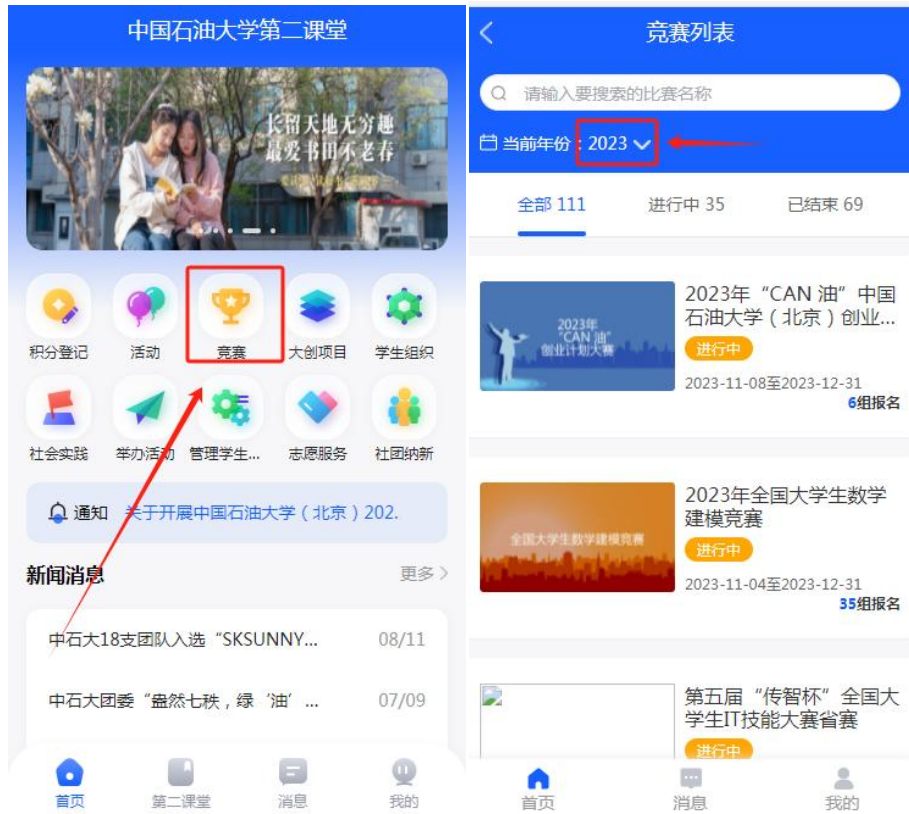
中国石油大学第二课堂

长留天地无穷趣
最爱书田不老春

积分登记
活动
竞赛
大创项目
学生组织
社会实践
举办活动
管理学生...
志愿服务
社团纳新

通知 关于开展中国石油大学（北京）202.

新闻消息
更多

中石大18支团队入选“SKSUNNY... 08/11
中石大团委“盎然七秩，绿‘油’... 07/09

首页
第二课堂
消息
我的

竞赛列表

请输入要搜索的比赛名称

当前年份：2023

全部 111
进行中 35
已结束 69

2023年 “CAN 油” 创业计划大赛

2023年“CAN 油”中国石油大学（北京）创业...
进行中
2023-11-08至2023-12-31
6组报名

全国大学生数学建模竞赛

2023年全国大学生数学建模竞赛
进行中
2023-11-04至2023-12-31
35组报名

第五届“传智杯”全国大学生IT技能大赛省赛
进行中

首页
消息
我的